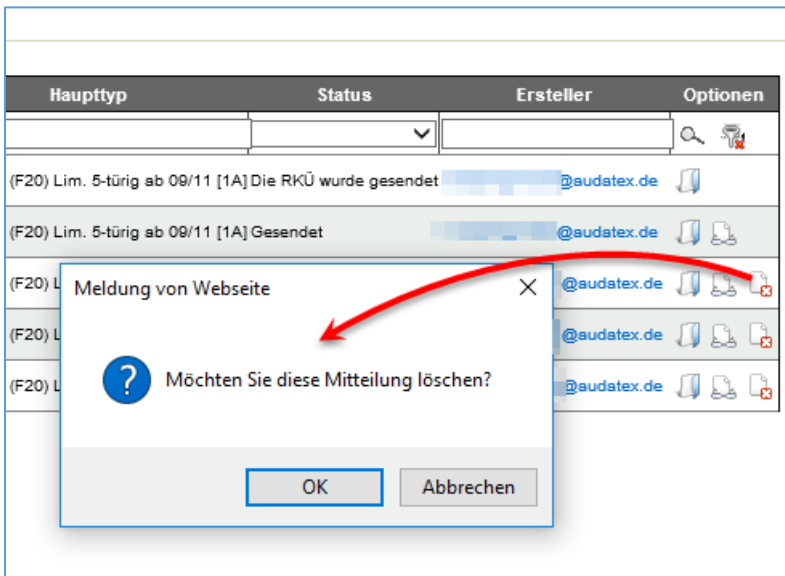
| Haupttyp | Status | Ersteller | Optionen |
|---|---|---|---|
| (F20) Lim. 5-türig ab 09/11 [1A] | Die RKÜ wurde gesendet | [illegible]@audatex.de | |
| (F20) Lim. 5-türig ab 09/11 [1A] | Gesendet | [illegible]@audatex.de | |
| (F20) L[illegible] | | @audatex.de | |
| (F20) L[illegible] | | @audatex.de | |
| (F20) L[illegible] | | @audatex.de | |

Meldung von Webseite

Möchten Sie diese Mitteilung löschen?

OK

Abbrechen